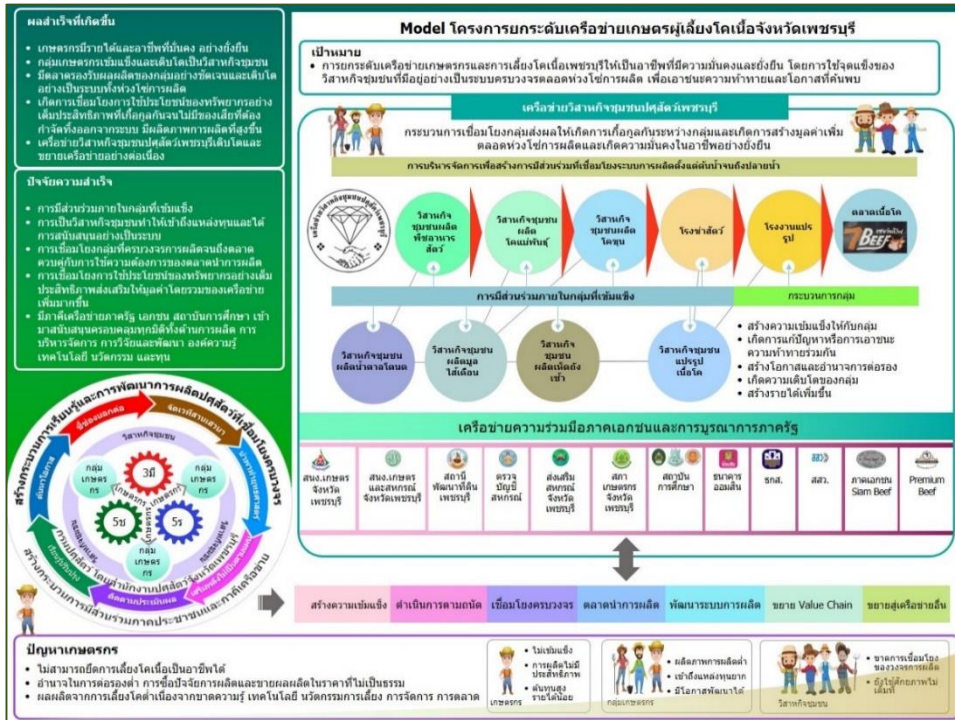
ผลสำเร็จที่เกิดขึ้น

• เกษตรกรมีรายได้และอาชีพที่มั่นคง อย่างยั่งยืน
• กลุ่มเกษตรกรเข้มแข็งและเติบโตเป็นวิสาหกิจชุมชน
• มีตลาดรองรับผลผลิตของกลุ่มอย่างชัดเจนและเติบโตอย่างเป็นระบบทั้งห่วงโซ่การผลิต
• เกิดการเชื่อมโยงการใช้ประโยชน์ของทรัพยากรอย่างเต็มประสิทธิภาพที่เกื้อกูลกันจนไม่มีของเสียที่ต้องกำจัดทิ้งออกจากระบบ มีผลิตภาพการผลิตที่สูงขึ้น
• เครือข่ายวิสาหกิจชุมชนปศุสัตว์เพชรบุรีเติบโตและขยายเครือข่ายอย่างต่อเนื่อง

ปัจจัยความสำเร็จ

• การมีส่วนร่วมภายในกลุ่มที่เข้มแข็ง
• การเป็นวิสาหกิจชุมชนทำให้เข้าถึงแหล่งทุนและได้การสนับสนุนอย่างเป็นระบบ
• การเชื่อมโยงกลุ่มที่ครบวงจรการผลิตจนถึงตลาด ควบคู่กับการใช้ความต้องการของตลาดนำการผลิต
• การเชื่อมโยงการใช้ประโยชน์ของทรัพยากรอย่างเต็มประสิทธิภาพส่งเสริมให้มูลค่าโดยรวมของเครือข่ายเพิ่มมากขึ้น
• มีภาคีเครือข่ายภาครัฐ เอกชน สถาบันการศึกษา เข้ามาสนับสนุนครอบคลุมทุกมิติทั้งด้านการผลิต การบริหารจัดการ การวิจัยและพัฒนา องค์ความรู้ เทคโนโลยี นวัตกรรม และทุน

สร้างกระบวนการเรียนรู้และการพัฒนาการผลิตปศุสัตว์ที่เชื่อมโยงครบวงจร
ผู้ส่งผลผลิต
จัดเวทีสานเสวนา
วิสาหกิจชุมชน
กลุ่มเกษตรกร
กลุ่มเกษตรกร
กลุ่มเกษตรกร
3ป
5ร
5ข
เกษตรกร
สร้างกระบวนการมีส่วนร่วมภาคประชาชนและภาคีเครือข่าย
สำนักงานปศุสัตว์จังหวัดเพชรบุรี
ติดตามประเมินผล

Model โครงการยกระดับเครือข่ายเกษตรผู้เลี้ยงโคเนื้อจังหวัดเพชรบุรี

เป้าหมาย
• การยกระดับเครือข่ายเกษตรกรและการเลี้ยงโคเนื้อเพชรบุรีให้เป็นอาชีพที่มีความมั่นคงและยั่งยืน โดยการใช้จุดแข็งของวิสาหกิจชุมชนที่มีอยู่เป็นระบบครบวงจรตลอดห่วงโซ่การผลิต เพื่อเอาชนะความท้าทายและโอกาสที่ค้นพบ

เครือข่ายวิสาหกิจชุมชนปศุสัตว์เพชรบุรี

กระบวนการเชื่อมโยงกลุ่มส่งผลให้เกิดการเกื้อกูลกันระหว่างกลุ่มและเกิดการสร้างมูลค่าเพิ่มตลอดห่วงโซ่การผลิตและความมั่นคงในอาชีพอย่างยั่งยืน

การบริหารจัดการเพื่อสร้างการมีส่วนร่วมที่เชื่อมโยงระบบการผลิตตั้งแต่ต้นน้ำจนถึงปลายน้ำ

วิสาหกิจชุมชนผลิตพืชอาหารสัตว์
วิสาหกิจชุมชนผลิตโคแม่พันธุ์
วิสาหกิจชุมชนผลิตโคขุน
โรงฆ่าสัตว์
โรงงานแปรรูป
ตลาดเนื้อโค
7BEEF

การมีส่วนร่วมภายในกลุ่มที่เข้มแข็ง
กระบวนการกลุ่ม

วิสาหกิจชุมชนผลิตน้ำตาลโตนด
วิสาหกิจชุมชนผลิตมูลไส้เดือน
วิสาหกิจชุมชนผลิตเห็ดถั่งเช่า
วิสาหกิจชุมชนแปรรูปเนื้อโค

• สร้างความเข้มแข็งให้กับกลุ่ม
• เกิดการแก้ปัญหาหรือการเอาชนะความท้าทายร่วมกัน
• สร้างโอกาสและอำนาจการต่อรอง
• เกิดความเติบโตของกลุ่ม
• สร้างรายได้เพิ่มขึ้น

เครือข่ายความร่วมมือภาคเอกชนและการบูรณาการภาครัฐ

| สนง.เกษตรจังหวัดเพชรบุรี | สนง.เกษตรและสหกรณ์จังหวัดเพชรบุรี | สถานีพัฒนาที่ดินเพชรบุรี | ตรวจบัญชีสหกรณ์ | ส่งเสริมสหกรณ์จังหวัดเพชรบุรี | สภาเกษตรกรจังหวัดเพชรบุรี | สถาบันการศึกษา | ธนาคารออมสิน | ธกส. | สสว. | ภาคเอกชน Siam Beef | Premium Beef |

สร้างความเข้มแข็ง | ดำเนินการตามถนัด | เชื่อมโยงครบวงจร | ตลาดนำการผลิต | พัฒนาระบบการผลิต | ขยาย Value Chain | ขยายสู่เครือข่ายอื่น

ปัญหาเกษตรกร
• ไม่สามารถยึดการเลี้ยงโคเนื้อเป็นอาชีพได้
• อำนาจในการต่อรองต่ำ การซื้อปัจจัยการผลิตและขายผลผลิตในราคาที่ไม่เป็นธรรม
• ผลผลิตจากการเลี้ยงโคต่ำเนื่องจากขาดความรู้ เทคโนโลยี นวัตกรรมการเลี้ยง การจัดการ การตลาด

เกษตรกร
• ไม่เข้มแข็ง
• การผลิตไม่มีประสิทธิภาพ
• ต้นทุนสูง รายได้น้อย

กลุ่มเกษตรกร
• ผลิตภาพการผลิตต่ำ
• เข้าถึงแหล่งทุนยาก
• มีโอกาสพัฒนาได้

วิสาหกิจชุมชน
• ขาดการเชื่อมโยงของวงจรการผลิต
• ยังใช้ศักยภาพไม่เต็มที่